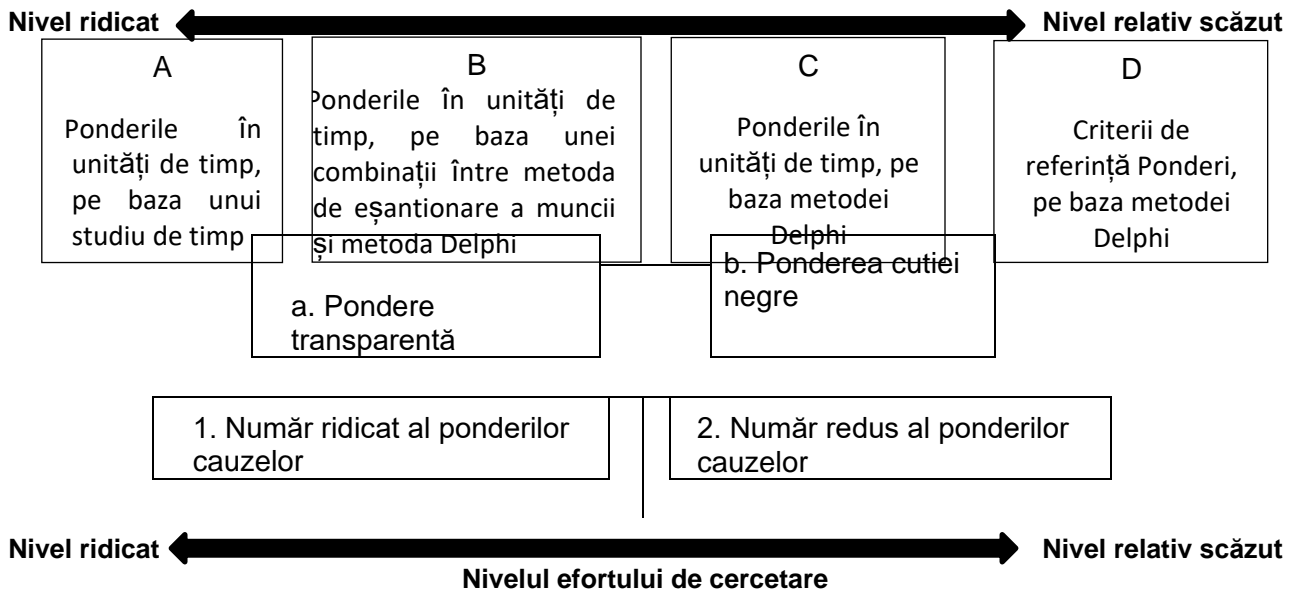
Nivel ridicat
Nivel relativ scăzut

A

Ponderile în unități de timp, pe baza unui studiu de timp

B

Ponderile în unități de timp, pe baza unei combinații între metoda de eșantionare a muncii și metoda Delphi

C

Ponderile în unități de timp, pe baza metodei Delphi

D

Criterii de referință Ponderi, pe baza metodei Delphi

a. Pondere transparentă

b. Ponderea cutiei negre

1. Număr ridicat al ponderilor cauzelor

2. Număr redus al ponderilor cauzelor

Nivel ridicat
Nivel relativ scăzut
Nivelul efortului de cercetare